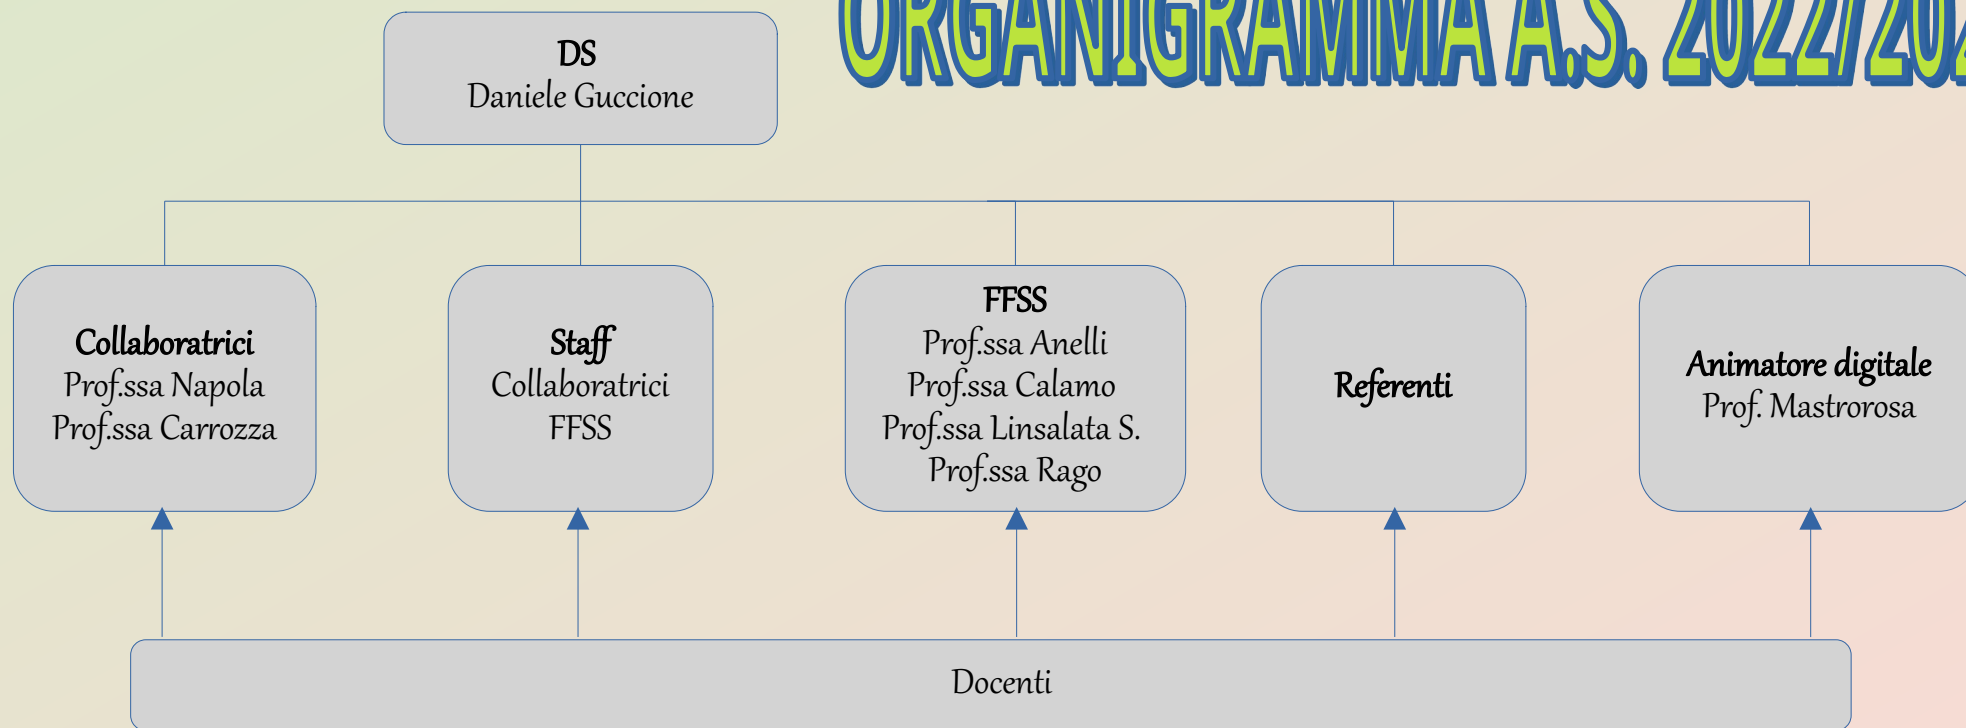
ORGANIGRAMMA A.S. 2022/20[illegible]

DS
Daniele Guccione

Collaboratrici
Prof.ssa Napola
Prof.ssa Carrozza

Staff
Collaboratrici
FFSS

FFSS
Prof.ssa Anelli
Prof.ssa Calamo
Prof.ssa Linsalata S.
Prof.ssa Rago

Referenti

Animatore digitale
Prof. Mastrorosa

Docenti